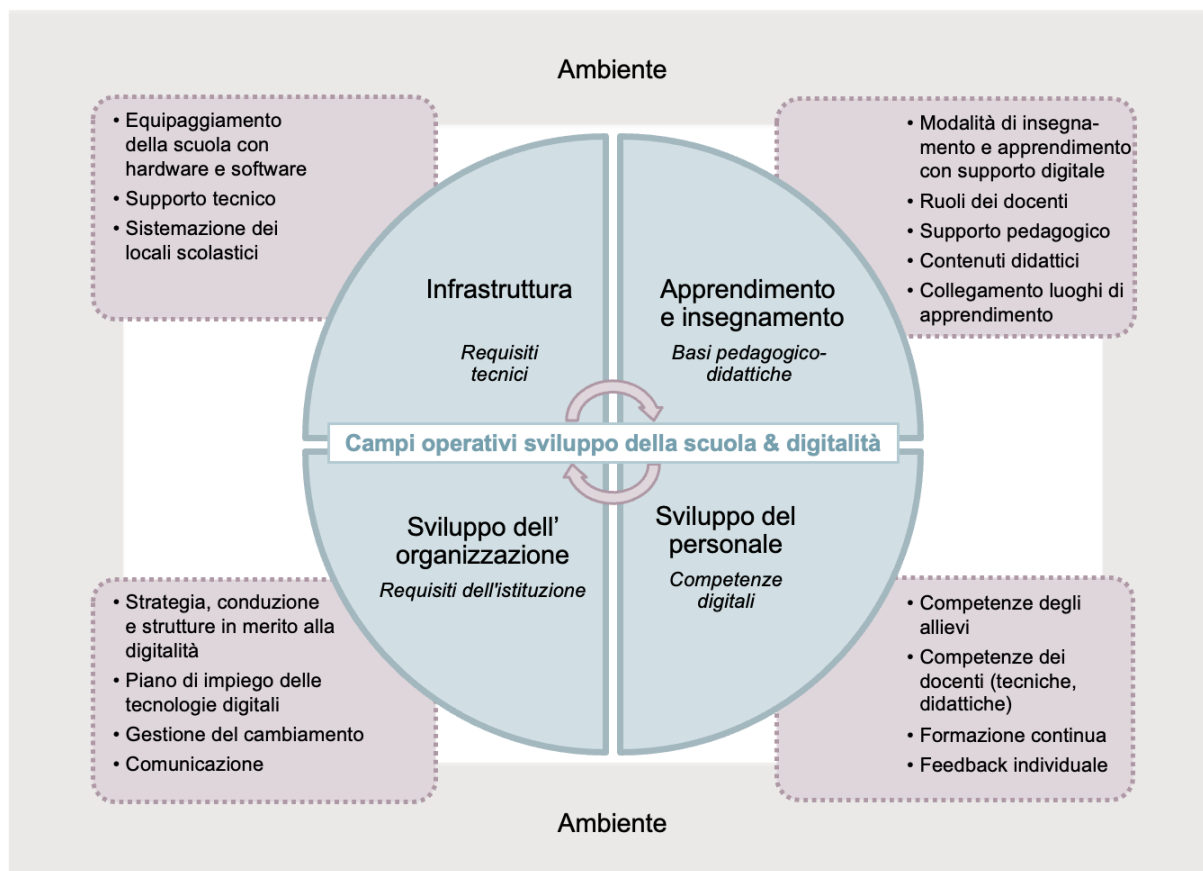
Ambiente

• Equipaggiamento della scuola con hardware e software
• Supporto tecnico
• Sistemazione dei locali scolastici

• Modalità di insegnamento e apprendimento con supporto digitale
• Ruoli dei docenti
• Supporto pedagogico
• Contenuti didattici
• Collegamento luoghi di apprendimento

Infrastruttura

*Requisiti tecnici*

Apprendimento e insegnamento

*Basi pedagogico-didattiche*

Campi operativi sviluppo della scuola & digitalità

Sviluppo dell' organizzazione

*Requisiti dell'istituzione*

Sviluppo del personale

*Competenze digitali*

• Strategia, conduzione e strutture in merito alla digitalità
• Piano di impiego delle tecnologie digitali
• Gestione del cambiamento
• Comunicazione

• Competenze degli allievi
• Competenze dei docenti (tecniche, didattiche)
• Formazione continua
• Feedback individuale

Ambiente